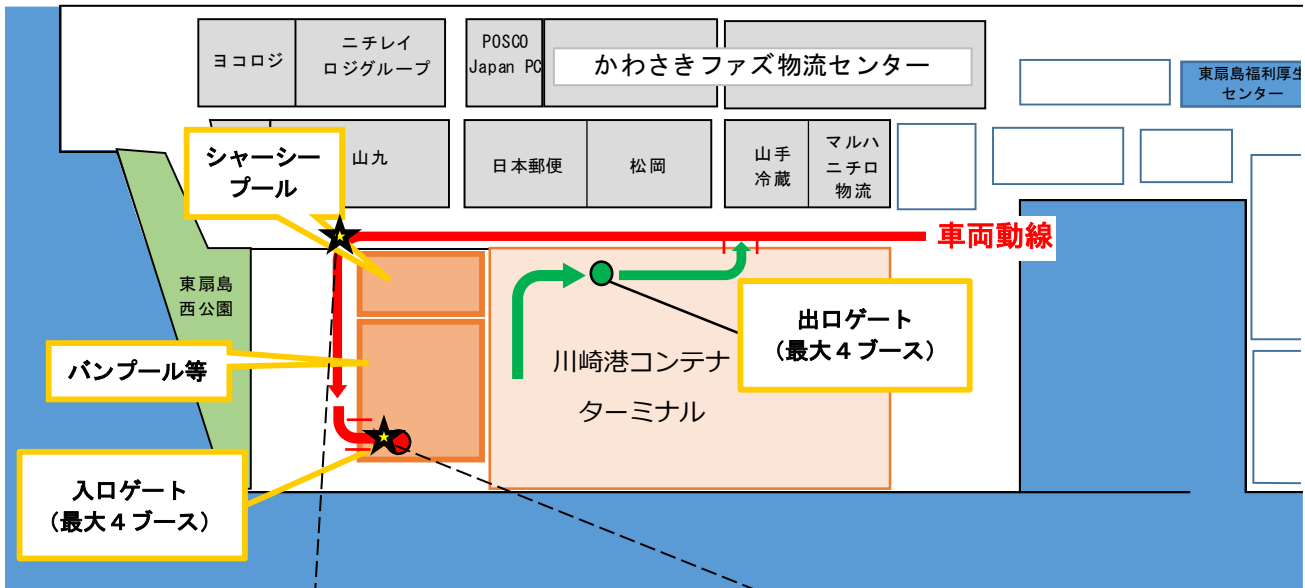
ヨコロジ

ニチレイ
ロジグループ

POSCO
Japan PC

かわさきファズ物流センター

東扇島福利厚生
センター

シャーシー
プール

山九

日本郵便

松岡

山手
冷蔵

マルハ
ニチロ
物流

車両動線

東扇島
西公園

出口ゲート
（最大４ブース）

バンプール等

川崎港コンテナ
ターミナル

入口ゲート
（最大４ブース）